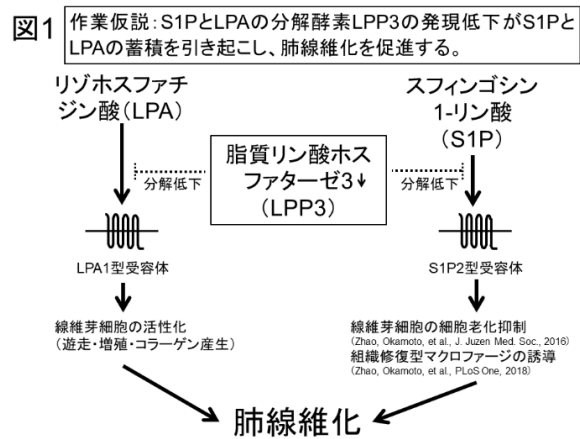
図1

作業仮説：S1PとLPAの分解酵素LPP3の発現低下がS1PとLPAの蓄積を引き起こし、肺線維化を促進する。

リゾホスファチジン酸（LPA）

スフィンゴシン1-リン酸（S1P）

脂質リン酸ホスファターゼ3↓（LPP3）

分解低下

分解低下

LPA1型受容体

S1P2型受容体

線維芽細胞の活性化（遊走・増殖・コラーゲン産生）

線維芽細胞の細胞老化抑制
(Zhao, Okamoto, et al., J. Juzen Med. Soc., 2016)
組織修復型マクロファージの誘導
(Zhao, Okamoto, et al., PLoS One, 2018)

肺線維化